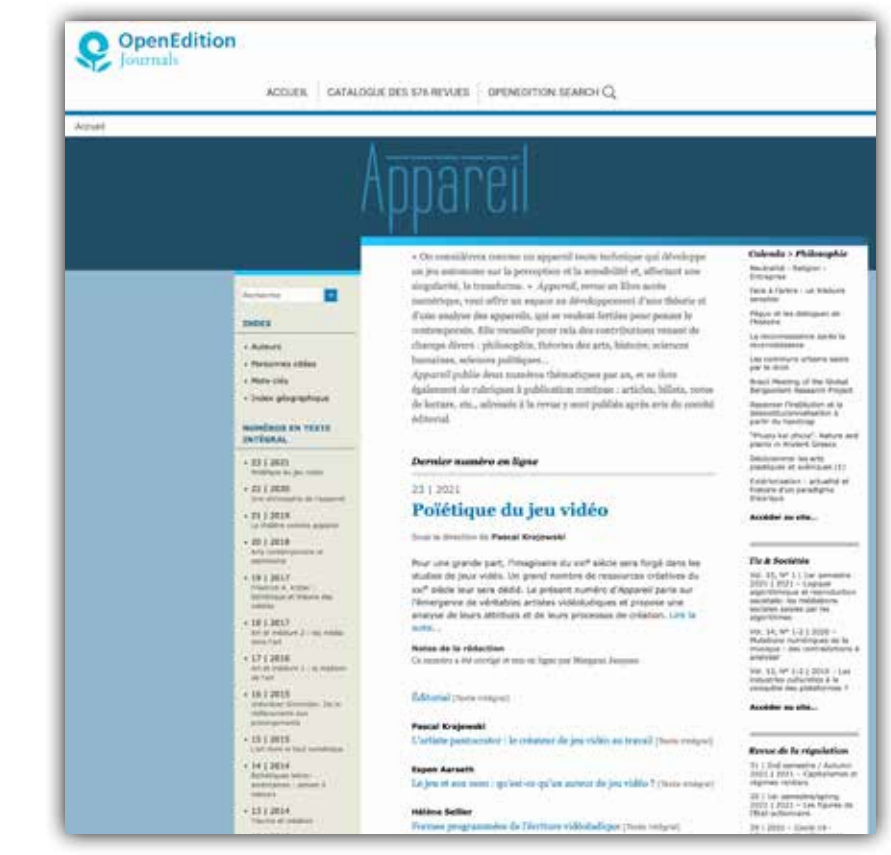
OpenEdition Journals

ACCUEIL | CATALOGUE DES 576 REVUES | OPENEDITION SEARCH

Accueil

Appareil

Recherche

INDEX

• Auteurs
• Personnes citées
• Mots-clés
• Index géographique

NUMÉROS EN TEXTE INTÉGRAL

• 23 | 2021 Poïétique du jeu vidéo
• 22 | 2020 Une philosophie de l'appareil
• 21 | 2019 Le théâtre comme appareil
• 20 | 2018 Arts contemporains et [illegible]
• 19 | 2017 Friedrich A. Kittler : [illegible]
• 18 | 2017 Art et médium 2 : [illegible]
• 17 | 2016 Art et médium 1 : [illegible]
• 16 | 2015 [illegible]
• 15 | 2015 L'art dans le tout numérique
• 14 | 2014 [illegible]
• 13 | 2014 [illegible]

« On considérera comme un appareil toute technique qui développe un jeu autonome sur la perception et la sensibilité et, affectant une singularité, la transforme. » Appareil, revue en libre accès numérique, veut offrir un espace au développement d'une théorie et d'une analyse des appareils, qui se veulent fertiles pour penser le contemporain. Elle recueille pour cela des contributions venant de champs divers : philosophie, théories des arts, histoire, sciences humaines, sciences politiques...
Appareil publie deux numéros thématiques par an, et se livre également de rubriques à publication continue : articles, billets, notes de lecture, etc., adressés à la revue et sont publiés après avis du comité éditorial.

Dernier numéro en ligne

23 | 2021
Poïétique du jeu vidéo

Sous la direction de Pascal Krajewski

Pour une grande part, l'imaginaire du XXIe siècle sera forgé dans les studios de jeux vidéo. Un grand nombre de ressources créatives du XXIe siècle leur sera dédié. Le présent numéro d'Appareil porte sur l'émergence de véritables artistes vidéoludiques et propose une analyse de leurs attributs et de leurs processus de création. Lire la suite...

Notes de la rédaction
Ce numéro a été corrigé et mis en ligne par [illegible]

Éditorial [Texte intégral]

Pascal Krajewski
L'artiste postcuratier : le créateur de jeu vidéo au travail [Texte intégral]

Espen Aarseth
Le jeu et son nom : qu'est-ce qu'un auteur de jeu vidéo ? [Texte intégral]

Hélène Sellier
Formes programmées de l'écriture vidéoludique [Texte intégral]

Calenda > Philosophie

Neutralité - Religion - Entreprise
Face à l'altère - Le théâtre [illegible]
Fléaux et les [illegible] de l'histoire
La reconnaissance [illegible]
Les communs urbains saisis par le droit
Brexit Meeting of the Global Bergsonism Research Project
Repenser l'institution et la désinstitutionnalisation à partir du handicap
"Physis kai phusis": Nature and plants in Ancient Greece
Déconstruire les arts plastiques et scéniques (1)
Exotérisation : actualité et histoire d'un paradigme théorique
Accéder au site...

Tic & Société

Vol. 15, N° 1 | 1er semestre 2021 | 2021 - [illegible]
Vol. 14, N° 1-2 | 2020 - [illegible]
Vol. 13, N° 1-2 | 2019 - Les industries culturelles à la conquête des plateformes ?
Accéder au site...

Revue de la régulation

31 | 2nd semestre / Autumn 2021 | 2021 - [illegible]
30 | 1er semestre/Spring 2021 | 2021 - Les figures de l'État actionnaire
29 | 2021 - Covid 19 - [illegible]